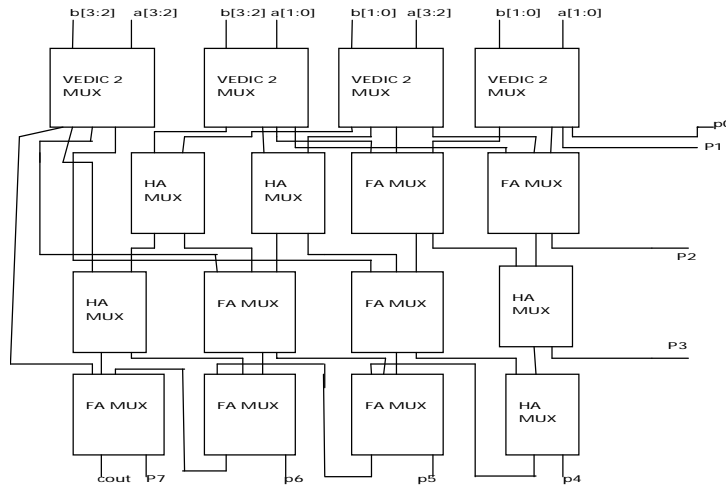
b[3:2] a[3:2]
b[3:2] a[1:0]
b[1:0] a[3:2]
b[1:0] a[1:0]

VEDIC 2 MUX
VEDIC 2 MUX
VEDIC 2 MUX
VEDIC 2 MUX

p0
P1

HA MUX
HA MUX
FA MUX
FA MUX

P2

HA MUX
FA MUX
FA MUX
HA MUX

P3

FA MUX
FA MUX
FA MUX
HA MUX

cout P7
p6
p5
p4